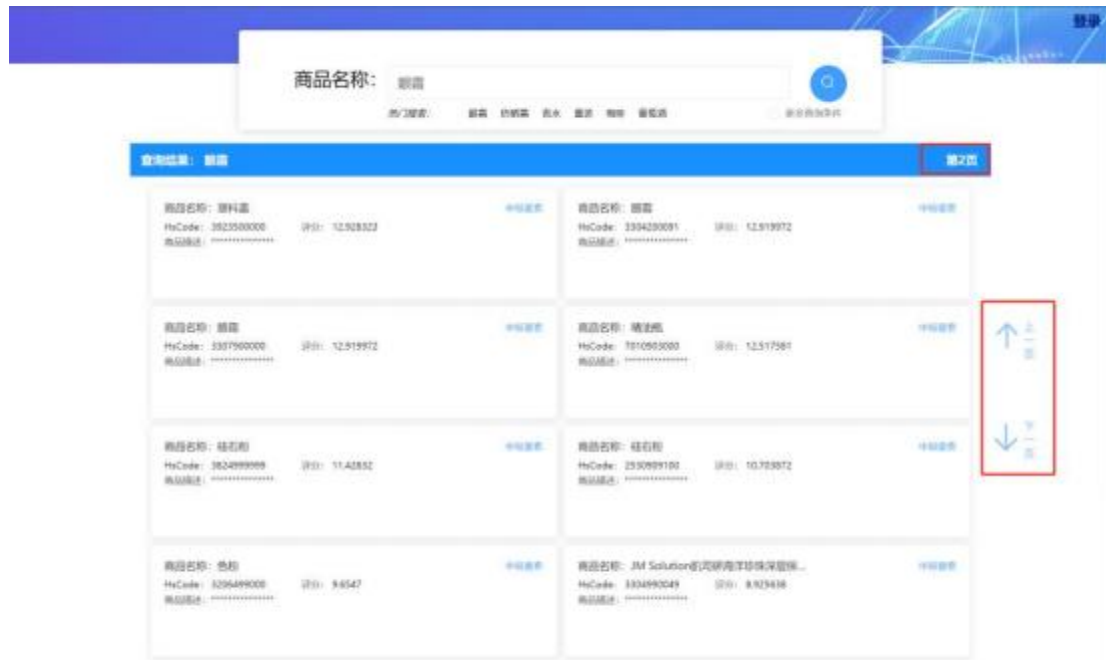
登录

商品名称: 眼霜

热门搜索: 眼霜 防晒霜 香水 面膜 精华 眼影盘 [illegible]

查询结果: 眼霜 第2页

商品名称: 塑料盒 中标查看
HsCode: 3923500000 评分: 12.928323
商品描述: **************

商品名称: 眼霜 中标查看
HsCode: 3304200091 评分: 12.919972
商品描述: **************

商品名称: 眼霜 中标查看
HsCode: 3307900000 评分: 12.919972
商品描述: **************

商品名称: 桶油机 中标查看
HsCode: 7010903000 评分: 12.517581
商品描述: **************

商品名称: 硅石粉 中标查看
HsCode: 3824999999 评分: 11.42832
商品描述: **************

商品名称: 硅石粉 中标查看
HsCode: 2530909100 评分: 10.703872
商品描述: **************

商品名称: 色粉 中标查看
HsCode: 3206499000 评分: 9.6547
商品描述: **************

商品名称: JM Solution肌司研海洋珍珠保湿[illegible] 中标查看
HsCode: 3304990049 评分: 8.925438
商品描述: **************

上一页
下一页